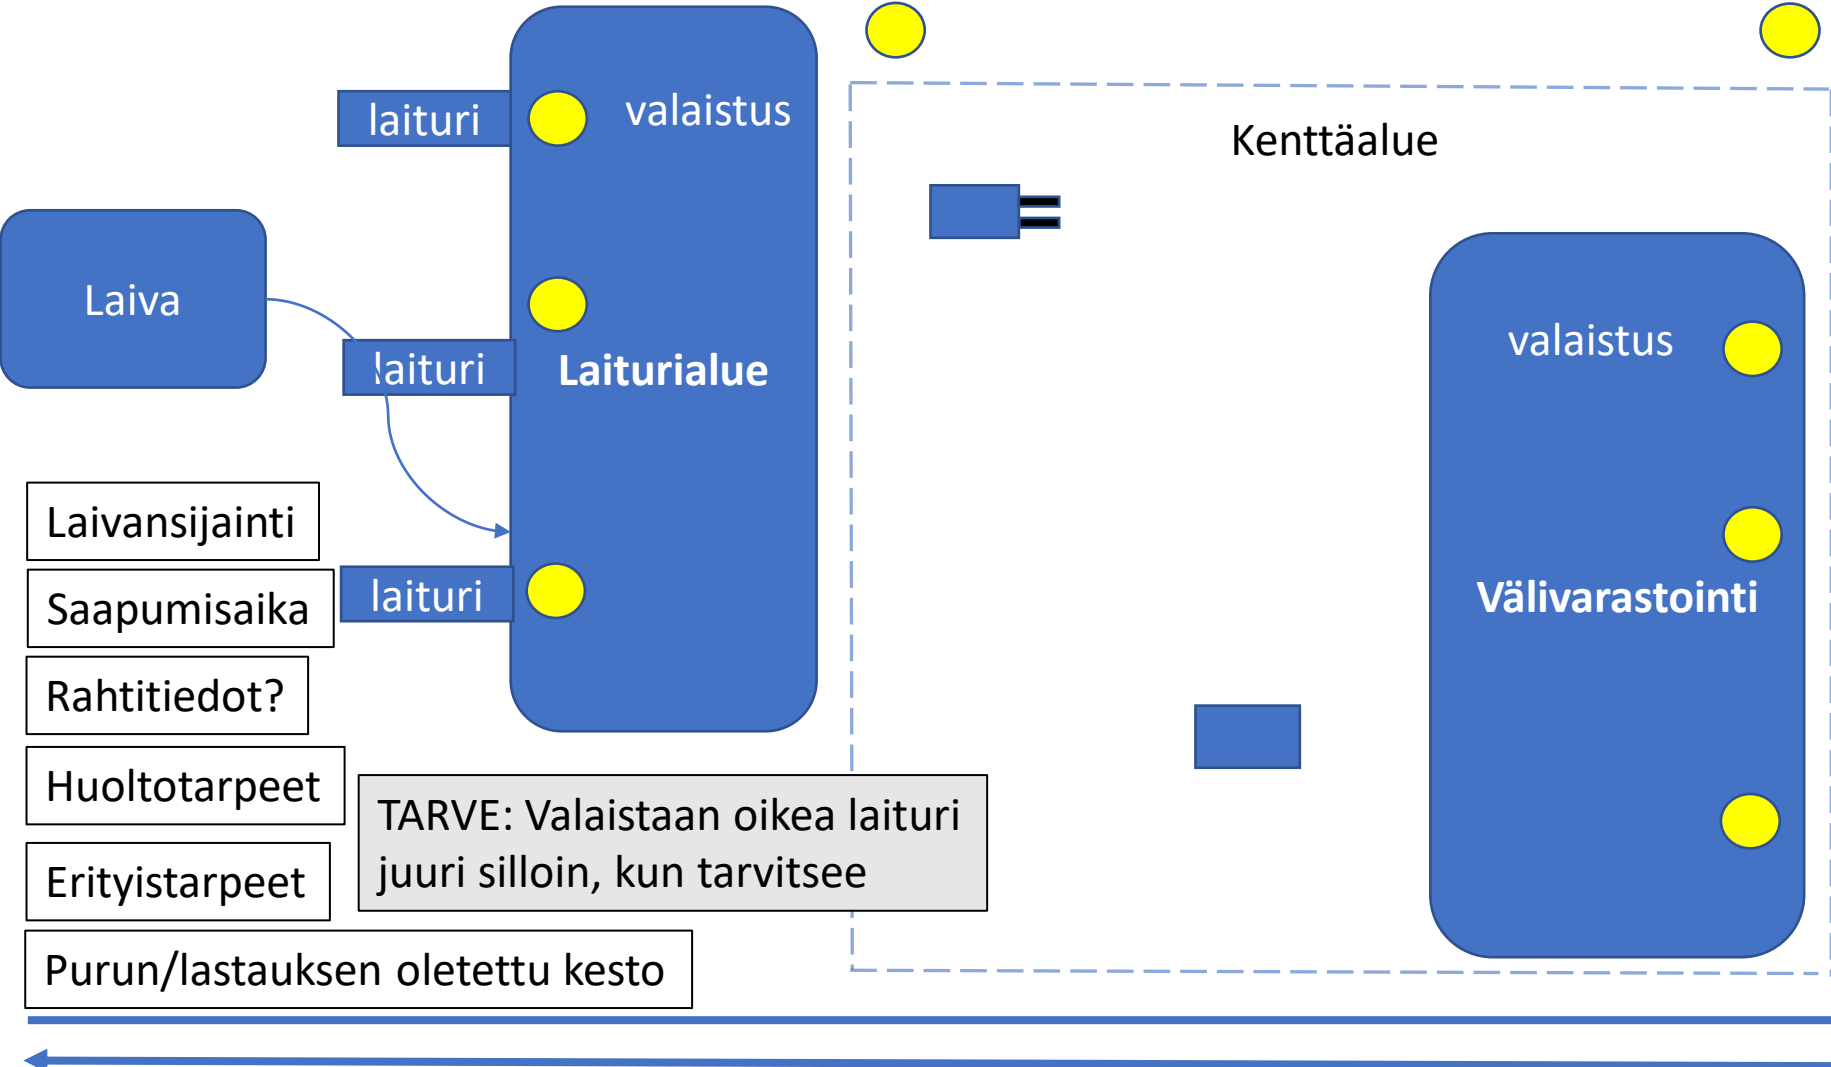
laituri

valaistus

Kenttäalue

Laiva

laituri

Laiturialue

valaistus

Laivansijainti

Saapumisaika

laituri

Välivarastointi

Rahtitiedot?

Huoltotarpeet

TARVE: Valaistaan oikea laituri juuri silloin, kun tarvitsee

Erityistarpeet

Purun/lastauksen oletettu kesto